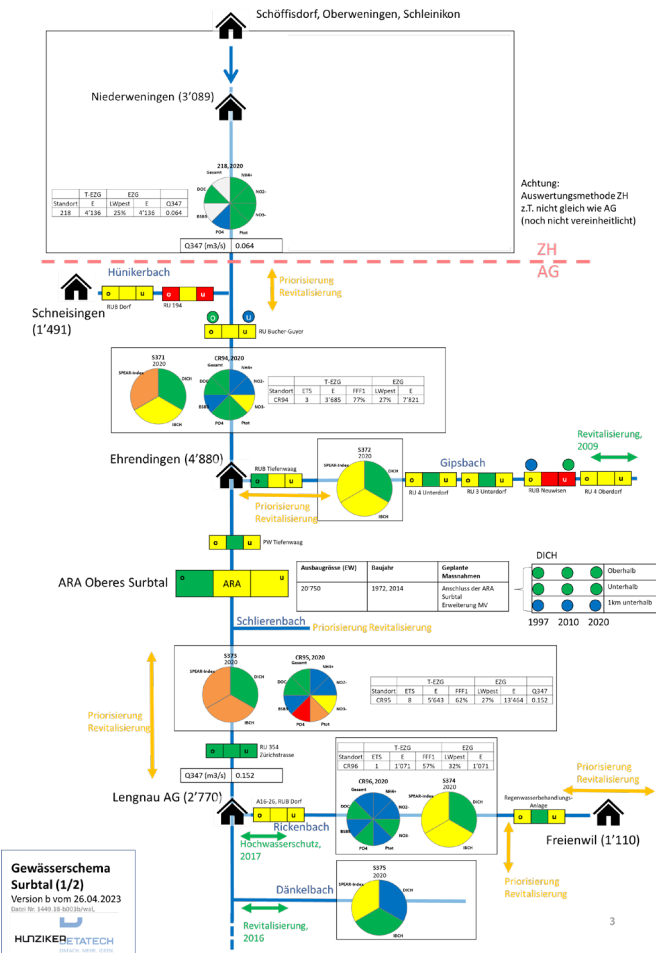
Schöffisdorf, Oberweningen, Schleinikon

Niederweningen (3'089)

218, 2020
Gesamt
NH4+
DOC
NO2-
BSB5
NO3-
PO4
Ptot

| | T-EZG | | EZG | | |
|---|---|---|---|---|---|
| Standort | E | LWpest | E | Q347 |
| 218 | 4'136 | 25% | 4'136 | 0.064 |

| Q347 (m3/s) | 0.064 |
|---|---|

Achtung:
Auswertungsmethode ZH z.T. nicht gleich wie AG (noch nicht vereinheitlicht)

ZH
AG

Hünikerbach
Priorisierung Revitalisierung

Schneisingen (1'491)
o u o u
RUB Dorf
RU 194
o u
RU Bucher-Guyer

S371
2020
SPEAR-Index
DICH
IBCH

CR94, 2020
Gesamt
NH4+
DOC
NO2-
BSB5
NO3-
PO4
Ptot

| | | T-EZG | | | EZG | |
|---|---|---|---|---|---|---|
| Standort | ETS | E | FFF1 | LWpest | E |
| CR94 | 3 | 3'685 | 77% | 27% | 7'821 |

Ehrendingen (4'880)
RUB Tiefenwaag
o u
Priorisierung Revitalisierung

S372
2020
SPEAR-Index
DICH
IBCH

Gipsbach
o u o u
RU 4 Unterdorf
RU 3 Unterdorf
RUB Neuwisen
o u
RU 4 Oberdorf
Revitalisierung, 2009

o u
PW Tiefenwaag

ARA Oberes Surbtal
o ARA u

| Ausbaugrösse (EW) | Baujahr | Geplante Massnahmen |
|---|---|---|
| 20'750 | 1972, 2014 | Anschluss der ARA Surbtal Erweiterung MV |

DICH
Oberhalb
Unterhalb
1km unterhalb
1997 2010 2020

Schlierenbach
Priorisierung Revitalisierung

S373
2020
SPEAR-Index
DICH
IBCH

CR95, 2020
Gesamt
NH4+
DOC
NO2-
BSB5
NO3-
PO4
Ptot

| | | T-EZG | | | EZG | |
|---|---|---|---|---|---|---|
| Standort | ETS | E | FFF1 | LWpest | E | Q347 |
| CR95 | 8 | 5'643 | 62% | 27% | 13'464 | 0.152 |

Priorisierung Revitalisierung

o u
RU 354 Zürichstrasse

| Q347 (m3/s) | 0.152 |
|---|---|

| | | T-EZG | | | EZG |
|---|---|---|---|---|---|
| Standort | ETS | E | FFF1 | LWpest | E |
| CR96 | 1 | 1'071 | 57% | 32% | 1'071 |

Lengnau AG (2'770)
A16-26, RUB Dorf

CR96, 2020
Gesamt
NH4+
DOC
NO2-
BSB5
NO3-
PO4
Ptot

S374
2020
SPEAR-Index
DICH
IBCH

Regenwasserbehandlungs-Anlage
o u
Priorisierung Revitalisierung
Freienwil (1'110)

Rickenbach
Hochwasserschutz, 2017

Priorisierung Revitalisierung

S375
2020
SPEAR-Index
DICH
IBCH

Dänkelbach
Revitalisierung, 2016

Gewässerschema Surbtal (1/2)
Version b vom 26.04.2023
Datei Nr. 1440.19-b003b/wsl,
HUNZIKER BETATECH

3